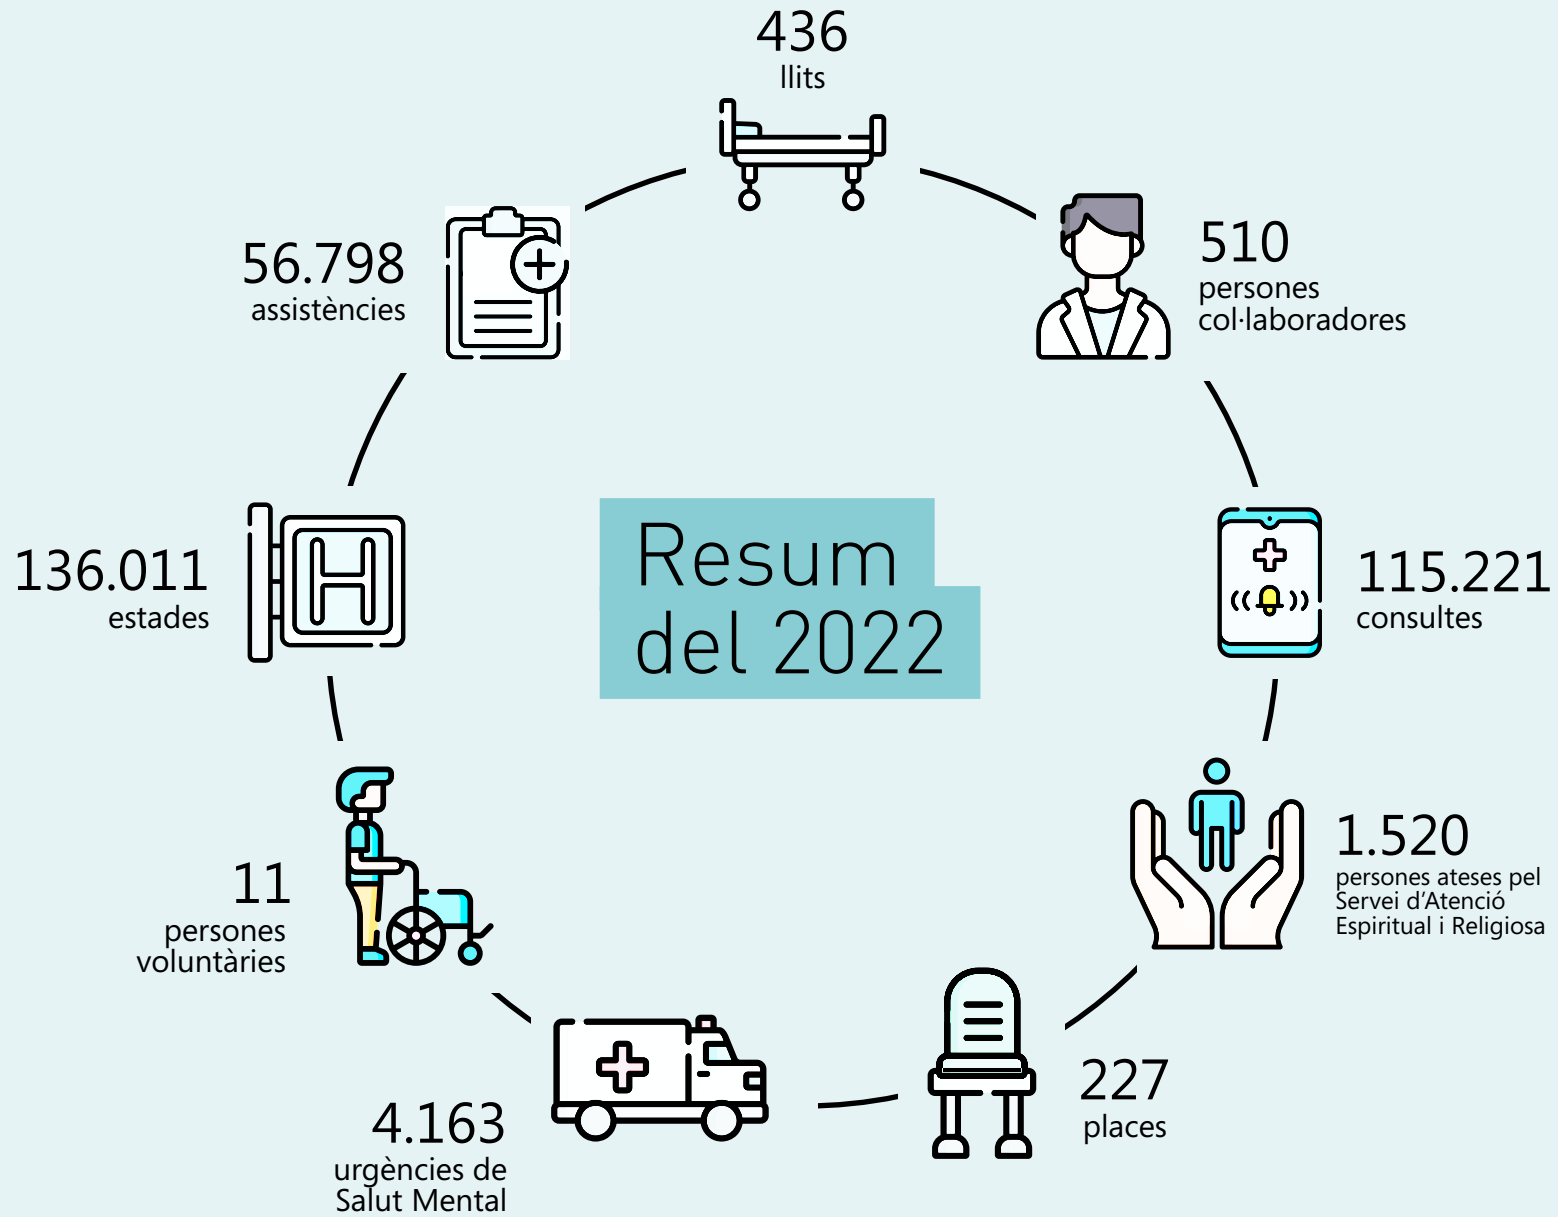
436
llits

510
persones
col·laboradores

115.221
consultes

1.520
persones ateses pel Servei d'Atenció Espiritual i Religiosa

227
places

4.163
urgències de Salut Mental

11
persones voluntàries

136.011
estades

56.798
assistències

Resum del 2022